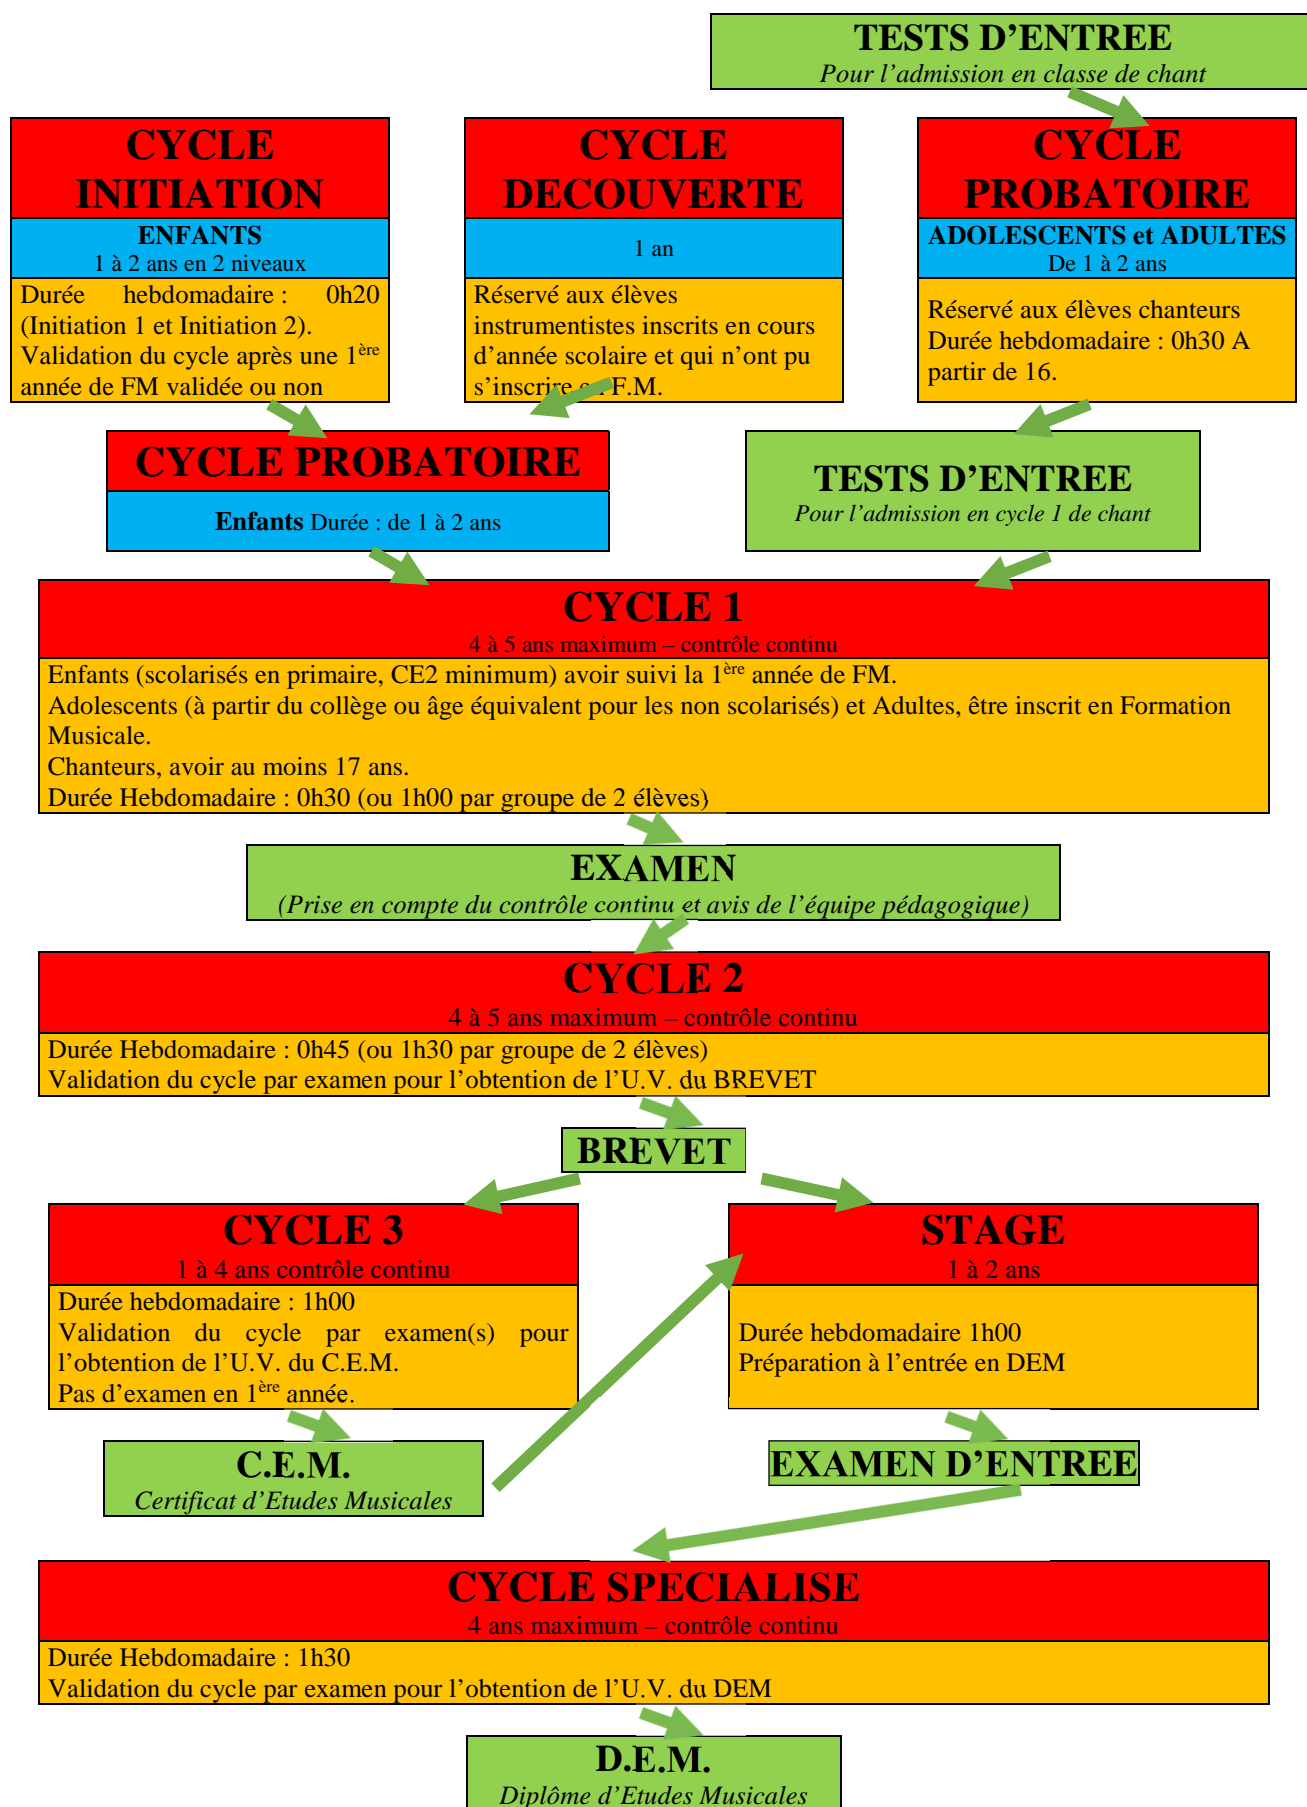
TESTS D'ENTREE
Pour l'admission en classe de chant

CYCLE INITIATION
ENFANTS
1 à 2 ans en 2 niveaux
Durée hebdomadaire : 0h20 (Initiation 1 et Initiation 2).
Validation du cycle après une $1^{ère}$ année de FM validée ou non

CYCLE DECOUVERTE
1 an
Réservé aux élèves instrumentistes inscrits en cours d'année scolaire et qui n'ont pu s'inscrire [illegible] F.M.

CYCLE PROBATOIRE
ADOLESCENTS et ADULTES
De 1 à 2 ans
Réservé aux élèves chanteurs
Durée hebdomadaire : 0h30 A partir de 16.

CYCLE PROBATOIRE
Enfants Durée : de 1 à 2 ans

TESTS D'ENTREE
Pour l'admission en cycle 1 de chant

CYCLE 1
4 à 5 ans maximum – contrôle continu
Enfants (scolarisés en primaire, CE2 minimum) avoir suivi la $1^{ère}$ année de FM.
Adolescents (à partir du collège ou âge équivalent pour les non scolarisés) et Adultes, être inscrit en Formation Musicale.
Chanteurs, avoir au moins 17 ans.
Durée Hebdomadaire : 0h30 (ou 1h00 par groupe de 2 élèves)

EXAMEN
(Prise en compte du contrôle continu et avis de l'équipe pédagogique)

CYCLE 2
4 à 5 ans maximum – contrôle continu
Durée Hebdomadaire : 0h45 (ou 1h30 par groupe de 2 élèves)
Validation du cycle par examen pour l'obtention de l'U.V. du BREVET

BREVET

CYCLE 3
1 à 4 ans contrôle continu
Durée hebdomadaire : 1h00
Validation du cycle par examen(s) pour l'obtention de l'U.V. du C.E.M.
Pas d'examen en $1^{ère}$ année.

STAGE
1 à 2 ans
Durée hebdomadaire 1h00
Préparation à l'entrée en DEM

C.E.M.
Certificat d'Etudes Musicales

EXAMEN D'ENTREE

CYCLE SPECIALISE
4 ans maximum – contrôle continu
Durée Hebdomadaire : 1h30
Validation du cycle par examen pour l'obtention de l'U.V. du DEM

D.E.M.
Diplôme d'Etudes Musicales